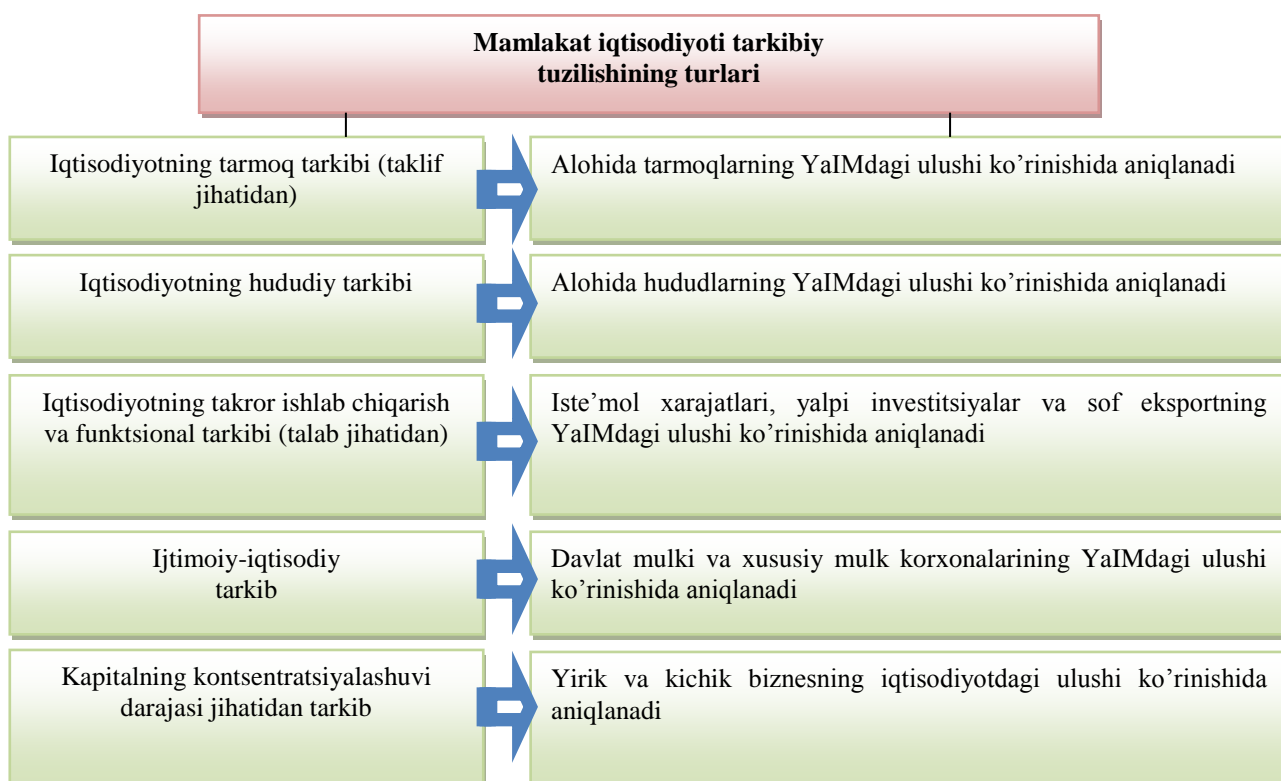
Mamlakat iqtisodiyoti tarkibiy tuzilishining turlari

Iqtisodiyotning tarmoq tarkibi (taklif jihatidan)

Alohida tarmoqlarning YaIMdagi ulushi ko’rinishida aniqlanadi

Iqtisodiyotning hududiy tarkibi

Alohida hududlarning YaIMdagi ulushi ko’rinishida aniqlanadi

Iqtisodiyotning takror ishlab chiqarish va funktsional tarkibi (talab jihatidan)

Iste’mol xarajatlari, yalpi investitsiyalar va sof eksportning YaIMdagi ulushi ko’rinishida aniqlanadi

Ijtimoiy-iqtisodiy tarkib

Davlat mulki va xususiy mulk korxonalarining YaIMdagi ulushi ko’rinishida aniqlanadi

Kapitalning kontsentratsiyalashuvi darajasi jihatidan tarkib

Yirik va kichik biznesning iqtisodiyotdagi ulushi ko’rinishida aniqlanadi